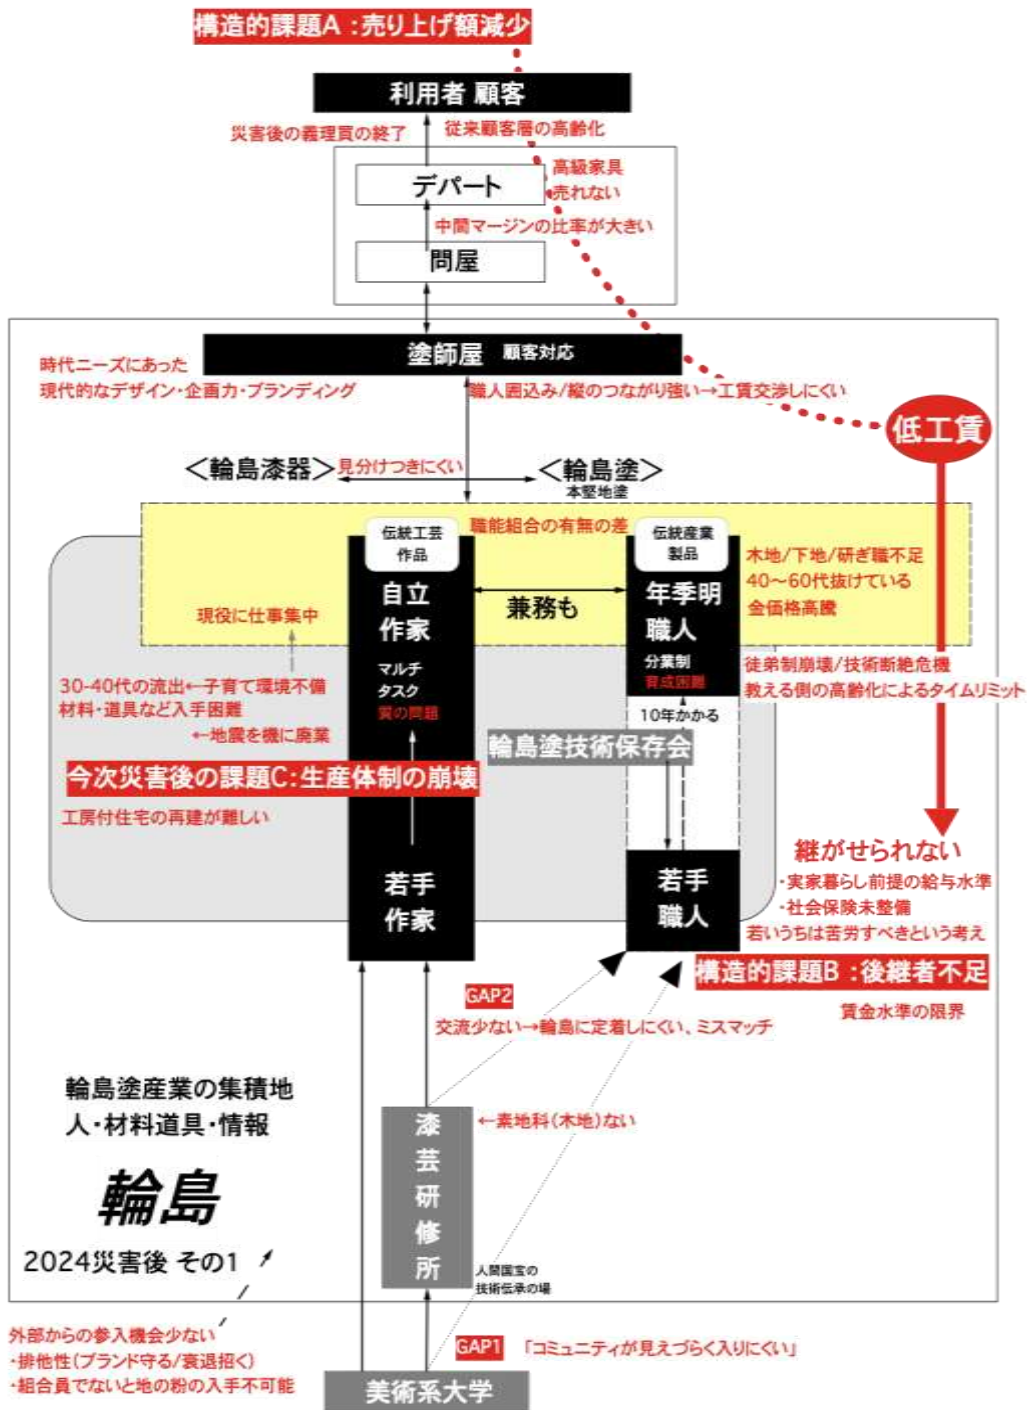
構造的課題A：売り上げ額減少

利用者 顧客

災害後の義理買の終了

従来顧客層の高齢化

デパート

高級家具
売れない

中間マージンの比率が大きい

問屋

塗師屋 顧客対応

時代ニーズにあった
現代的なデザイン・企画力・ブランディング

職人囲込み/縦のつながり強い→工賃交渉しにくい

低工賃

＜輪島漆器＞見分けつきにくい

＜輪島塗＞
本堅地塗

職能組合の有無の差

伝統工芸
作品

伝統産業
製品

自立
作家

兼務も

年季明
職人

木地/下地/研ぎ職不足
40〜60代抜けている
金価格高騰

現役に仕事集中

マルチ
タスク
質の問題

分業制
育成困難

徒弟制崩壊/技術断絶危機
教える側の高齢化によるタイムリミット

30-40代の流出←子育て環境不備
材料・道具など入手困難
←地震を機に廃業

10年かかる

輪島塗技術保存会

今次災害後の課題C：生産体制の崩壊

工房付住宅の再建が難しい

継がせられない
・実家暮らし前提の給与水準
・社会保険未整備
若いうちは苦労すべきという考え

若手
作家

若手
職人

構造的課題B：後継者不足

賃金水準の限界

GAP2
交流少ない→輪島に定着しにくい、ミスマッチ

輪島塗産業の集積地
人・材料道具・情報

輪島

2024災害後 その1

漆
芸
研
修
所

←素地科(木地)ない

人間国宝の
技術伝承の場

外部からの参入機会少ない
・排他性(ブランド守る/衰退招く)
・組合員でないと地の粉の入手不可能

GAP1 「コミュニティが見えづらく入りにくい」

美術系大学